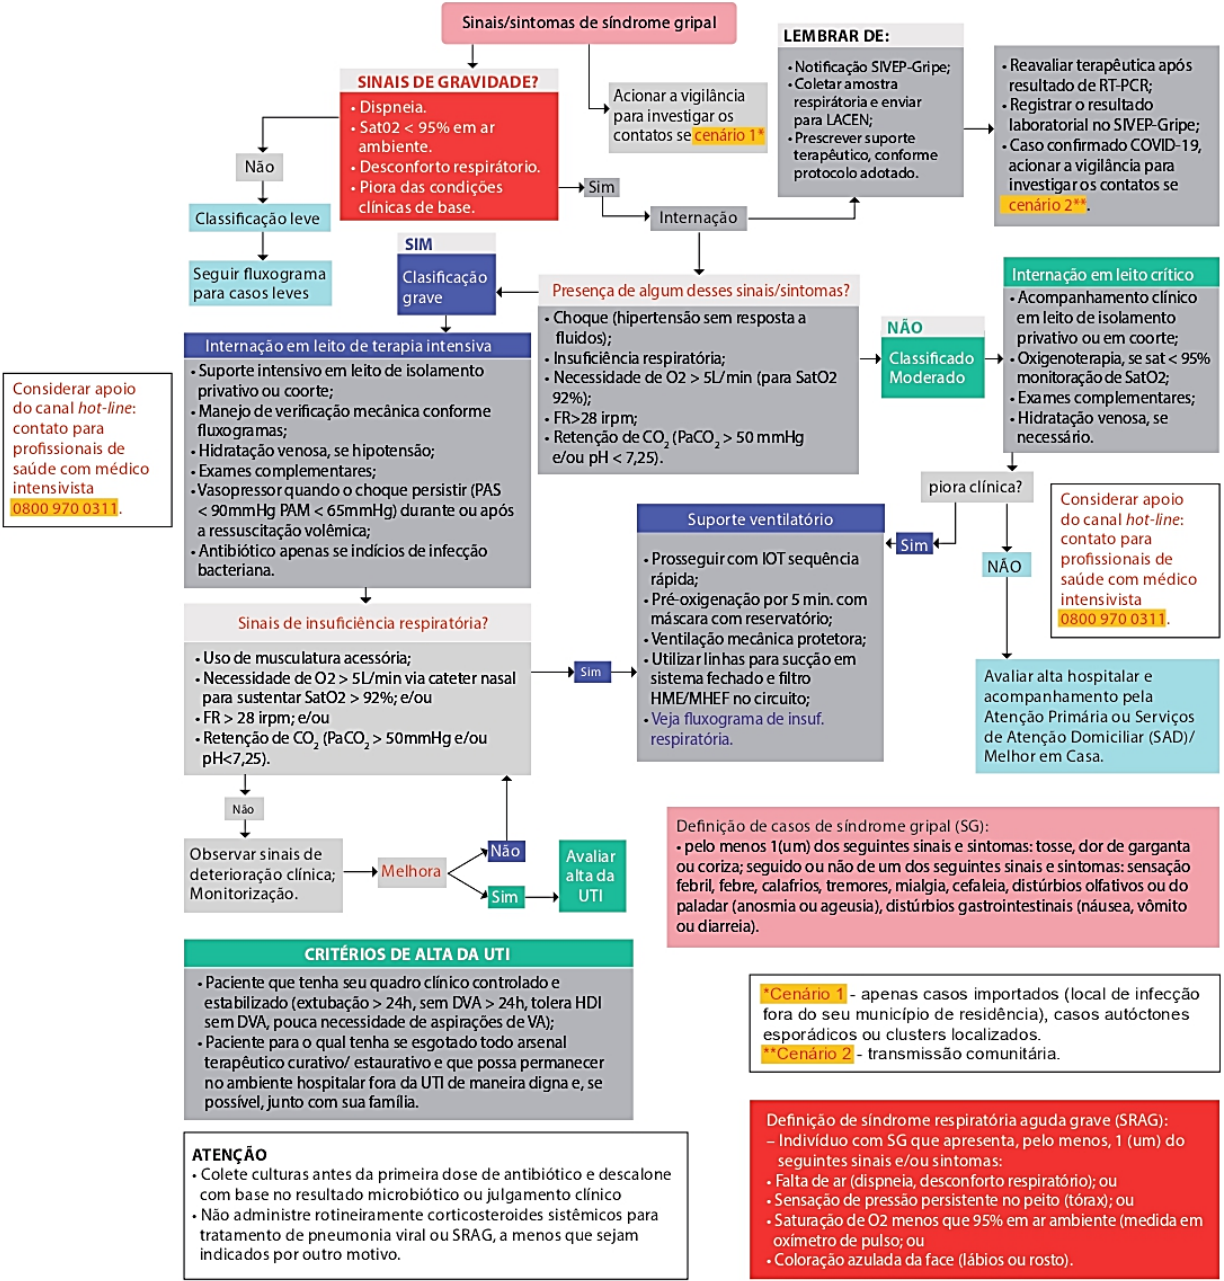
Sinais/sintomas de síndrome gripal

SINAIS DE GRAVIDADE?
• Dispneia.
• Sat02 < 95% em ar ambiente.
• Desconforto respiratório.
• Piora das condições clínicas de base.

Acionar a vigilância para investigar os contatos se cenário 1*

LEMBRAR DE:
• Notificação SIVEP-Gripe;
• Coletar amostra respiratória e enviar para LACEN;
• Prescrever suporte terapêutico, conforme protocolo adotado.

• Reavaliar terapêutica após resultado de RT-PCR;
• Registrar o resultado laboratorial no SIVEP-Gripe;
• Caso confirmado COVID-19, acionar a vigilância para investigar os contatos se cenário 2**.

Não

Classificação leve

Seguir fluxograma para casos leves

Sim

Internação

SIM

Clasificação grave

Presença de algum desses sinais/sintomas?
• Choque (hipertensão sem resposta a fluidos);
• Insuficiência respiratória;
• Necessidade de O2 > 5L/min (para SatO2 92%);
• FR>28 irpm;
• Retenção de $CO_2$ ($PaCO_2$ > 50 mmHg e/ou pH < 7,25).

NÃO

Classificado Moderado

Internação em leito crítico
• Acompanhamento clínico em leito de isolamento privativo ou em coorte;
• Oxigenoterapia, se sat < 95% monitoração de SatO2;
• Exames complementares;
• Hidratação venosa, se necessário.

Internação em leito de terapia intensiva
• Suporte intensivo em leito de isolamento privativo ou coorte;
• Manejo de verificação mecânica conforme fluxogramas;
• Hidratação venosa, se hipotensão;
• Exames complementares;
• Vasopressor quando o choque persistir (PAS < 90mmHg PAM < 65mmHg) durante ou após a ressuscitação volêmica;
• Antibiótico apenas se indícios de infecção bacteriana.

Considerar apoio do canal hot-line: contato para profissionais de saúde com médico intensivista 0800 970 0311.

piora clínica?

Sim

NÃO

Suporte ventilatório
• Prosseguir com IOT sequência rápida;
• Pré-oxigenação por 5 min. com máscara com reservatório;
• Ventilação mecânica protetora;
• Utilizar linhas para sucção em sistema fechado e filtro HME/MHEF no circuito;
• Veja fluxograma de insuf. respiratória.

Considerar apoio do canal hot-line: contato para profissionais de saúde com médico intensivista 0800 970 0311.

Avaliar alta hospitalar e acompanhamento pela Atenção Primária ou Serviços de Atenção Domiciliar (SAD)/ Melhor em Casa.

Sinais de insuficiência respiratória?
• Uso de musculatura acessória;
• Necessidade de O2 > 5L/min via cateter nasal para sustentar SatO2 > 92%; e/ou
• FR > 28 irpm; e/ou
• Retenção de $CO_2$ ($PaCO_2$ > 50mmHg e/ou pH<7,25).

Sim

Não

Observar sinais de deterioração clínica; Monitorização.

Melhora

Não

Sim

Avaliar alta da UTI

Definição de casos de síndrome gripal (SG):
• pelo menos 1(um) dos seguintes sinais e sintomas: tosse, dor de garganta ou coriza; seguido ou não de um dos seguintes sinais e sintomas: sensação febril, febre, calafrios, tremores, mialgia, cefaleia, distúrbios olfativos ou do paladar (anosmia ou ageusia), distúrbios gastrointestinais (náusea, vômito ou diarreia).

CRITÉRIOS DE ALTA DA UTI
• Paciente que tenha seu quadro clínico controlado e estabilizado (extubação > 24h, sem DVA > 24h, tolera HDI sem DVA, pouca necessidade de aspirações de VA);
• Paciente para o qual tenha se esgotado todo arsenal terapêutico curativo/ estaurativo e que possa permanecer no ambiente hospitalar fora da UTI de maneira digna e, se possível, junto com sua família.

*Cenário 1 - apenas casos importados (local de infecção fora do seu município de residência), casos autóctones esporádicos ou clusters localizados.
**Cenário 2 - transmissão comunitária.

ATENÇÃO
• Colete culturas antes da primeira dose de antibiótico e descalone com base no resultado microbiótico ou julgamento clínico
• Não administre rotineiramente corticosteroides sistêmicos para tratamento de pneumonia viral ou SRAG, a menos que sejam indicados por outro motivo.

Definição de síndrome respiratória aguda grave (SRAG):
– Indivíduo com SG que apresenta, pelo menos, 1 (um) do seguintes sinais e/ou sintomas:
• Falta de ar (dispneia, desconforto respiratório); ou
• Sensação de pressão persistente no peito (tórax); ou
• Saturação de O2 menos que 95% em ar ambiente (medida em oxímetro de pulso; ou
• Coloração azulada da face (lábios ou rosto).